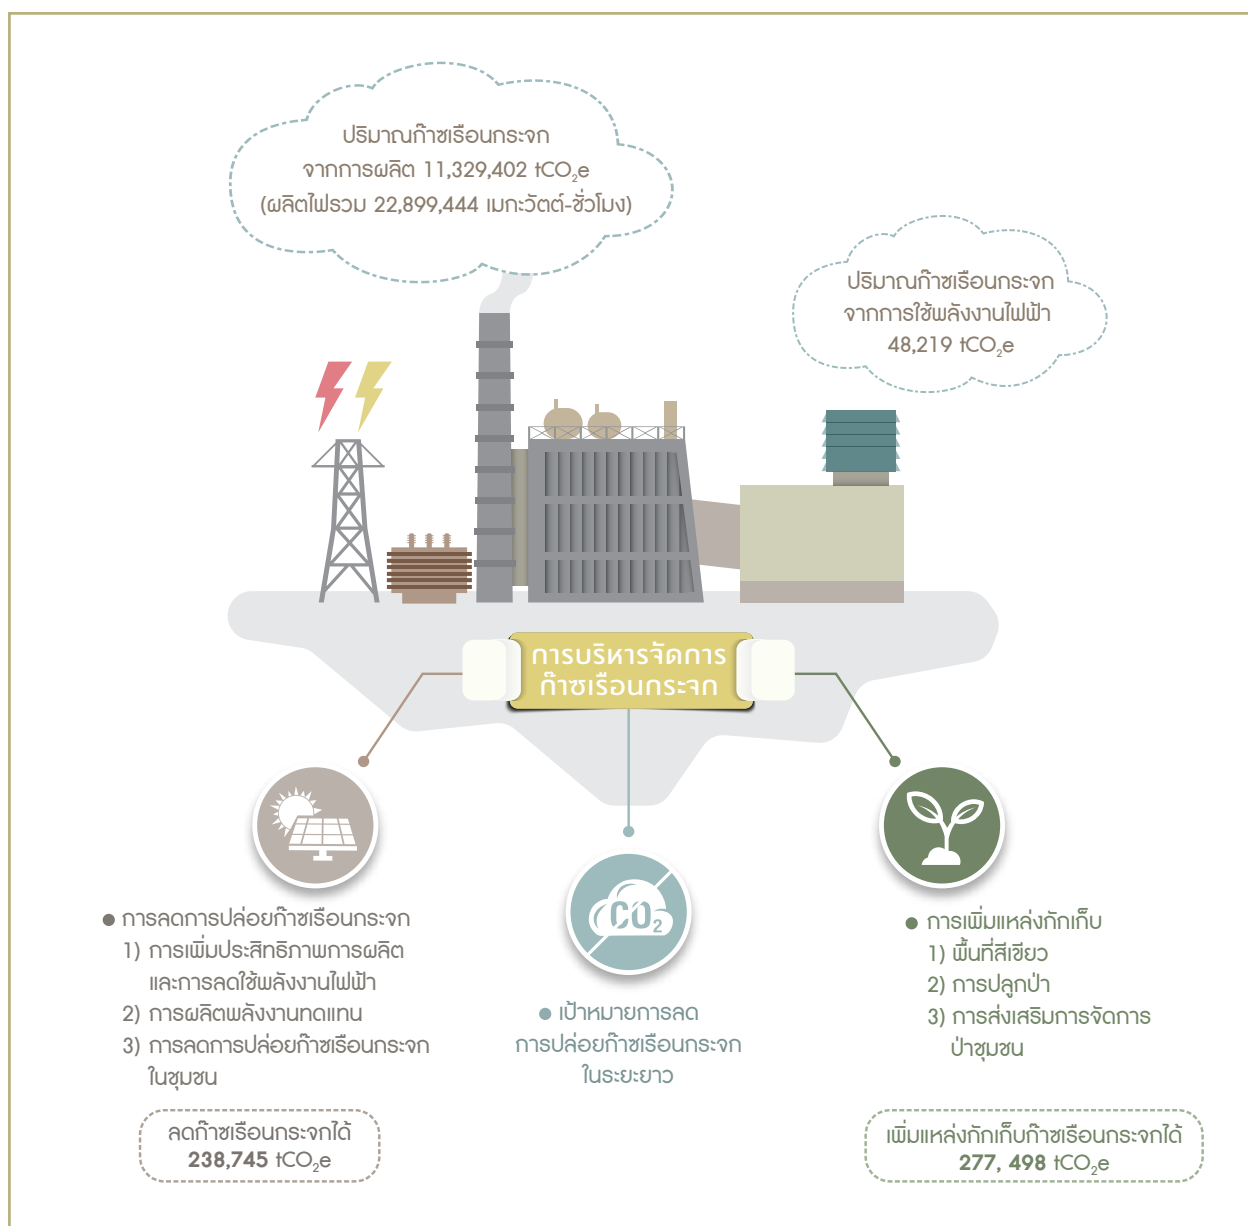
ปริมาณก๊าซเรือนกระจก
จากการผลิต 11,329,402 $tCO_2e$
(ผลิตไฟรวม 22,899,444 เมกะวัตต์-ชั่วโมง)

ปริมาณก๊าซเรือนกระจก
จากการใช้พลังงานไฟฟ้า
48,219 $tCO_2e$

การบริหารจัดการ
ก๊าซเรือนกระจก

$CO_2$

● การลดการปล่อยก๊าซเรือนกระจก
1) การเพิ่มประสิทธิภาพการผลิต และการลดใช้พลังงานไฟฟ้า
2) การผลิตพลังงานทดแทน
3) การลดการปล่อยก๊าซเรือนกระจก ในชุมชน

ลดก๊าซเรือนกระจกได้
238,745 $tCO_2e$

● เป้าหมายการลด
การปล่อยก๊าซเรือนกระจก
ในระยะยาว

● การเพิ่มแหล่งกักเก็บ
1) พื้นที่สีเขียว
2) การปลูกป่า
3) การส่งเสริมการจัดการ ป่าชุมชน

เพิ่มแหล่งกักเก็บก๊าซเรือนกระจกได้
277, 498 $tCO_2e$